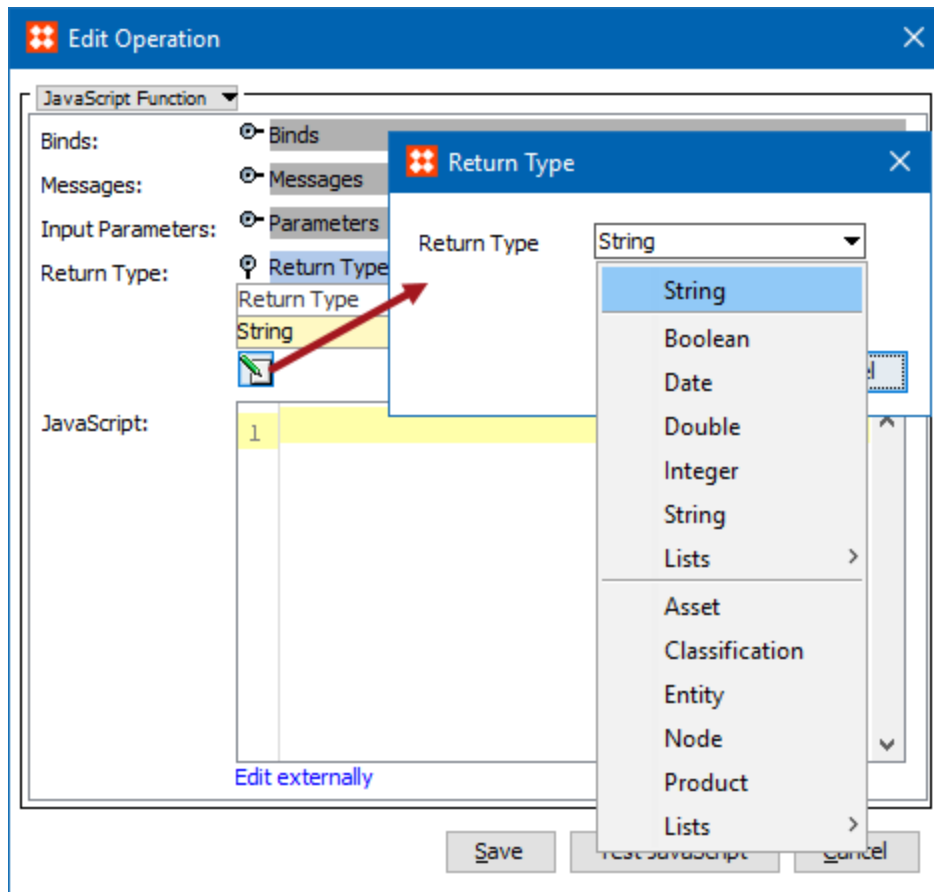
Edit Operation

JavaScript Function

Binds: Binds

Messages: Messages

Input Parameters: Parameters

Return Type: Return Type

| Return Type |
|---|
| String |

JavaScript:

1

Edit externally

Return Type

Return Type String

String

Boolean

Date

Double

Integer

String

Lists

Asset

Classification

Entity

Node

Product

Lists

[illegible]l

Save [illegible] Cancel